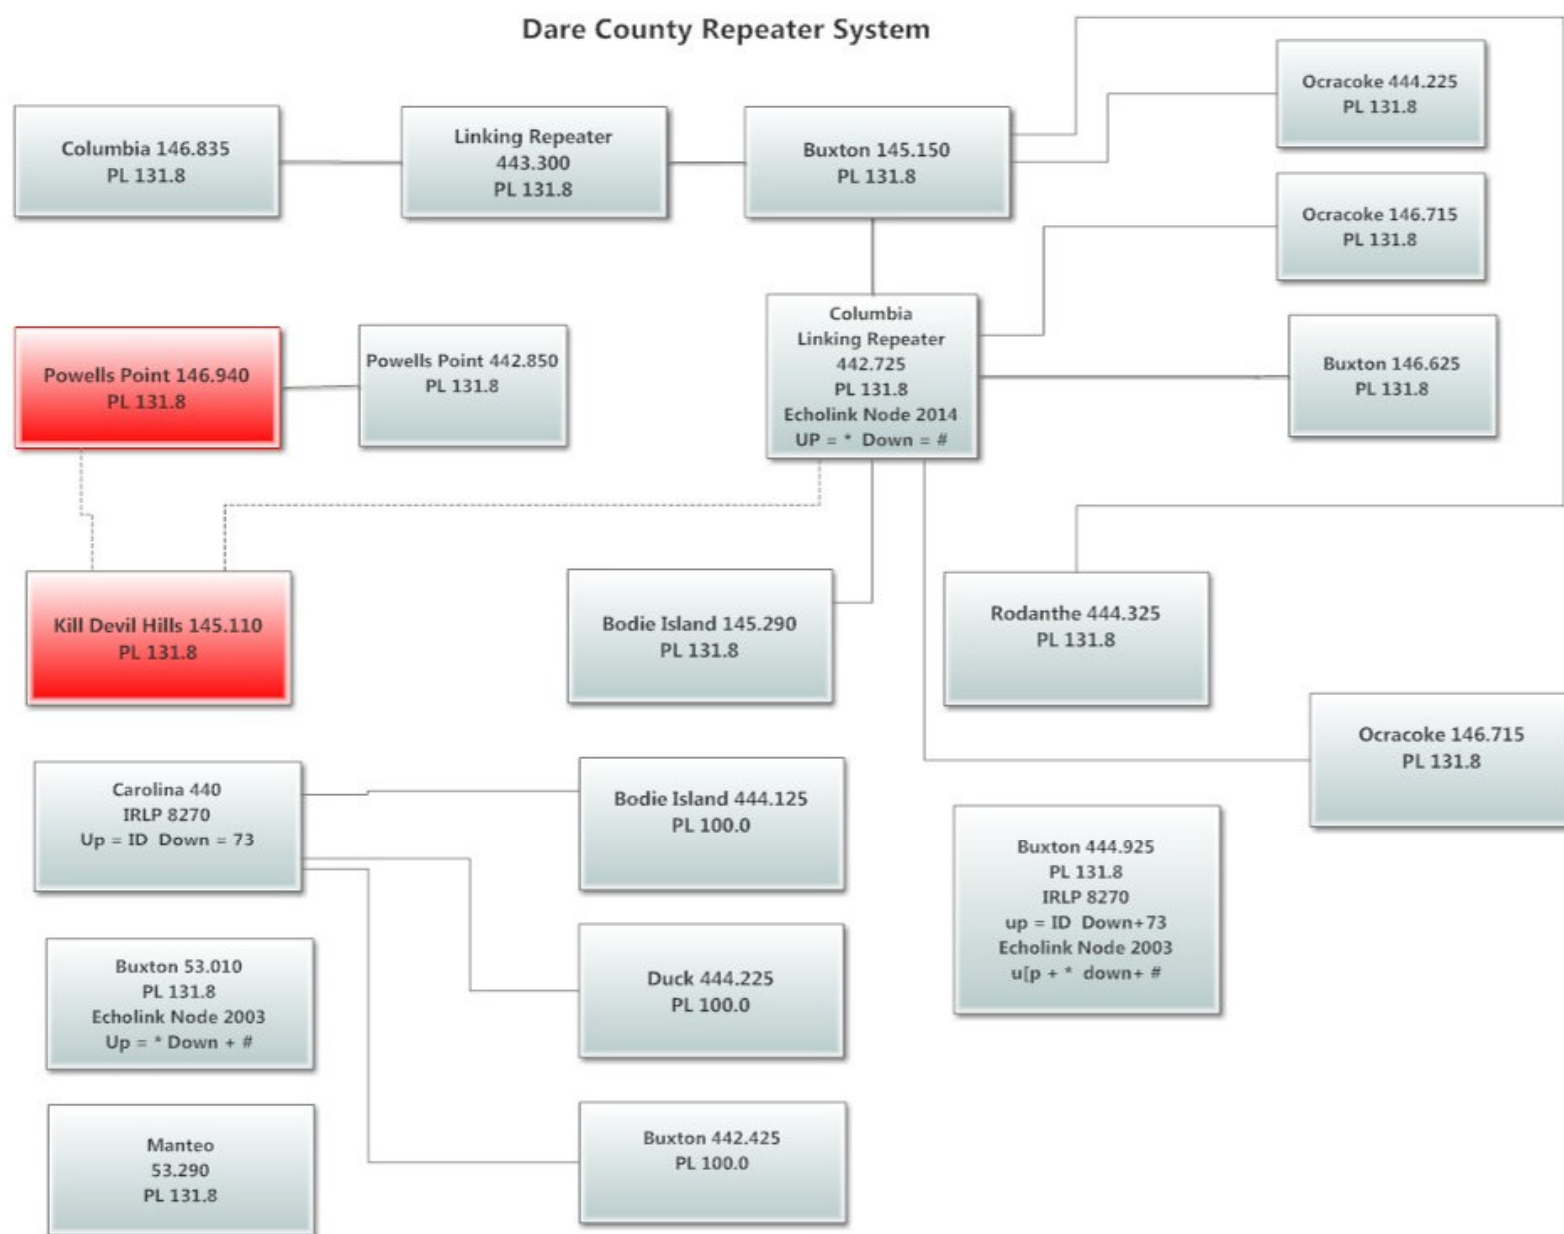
Dare County Repeater System

Columbia 146.835
PL 131.8

Linking Repeater
443.300
PL 131.8

Buxton 145.150
PL 131.8

Ocracoke 444.225
PL 131.8

Ocracoke 146.715
PL 131.8

Powells Point 146.940
PL 131.8

Powells Point 442.850
PL 131.8

Columbia
Linking Repeater
442.725
PL 131.8
Echolink Node 2014
UP = * Down = #

Buxton 146.625
PL 131.8

Kill Devil Hills 145.110
PL 131.8

Bodie Island 145.290
PL 131.8

Rodanthe 444.325
PL 131.8

Ocracoke 146.715
PL 131.8

Carolina 440
IRLP 8270
Up = ID Down = 73

Bodie Island 444.125
PL 100.0

Buxton 444.925
PL 131.8
IRLP 8270
up = ID Down+73
Echolink Node 2003
u[p + * down+ #

Buxton 53.010
PL 131.8
Echolink Node 2003
Up = * Down + #

Duck 444.225
PL 100.0

Manteo
53.290
PL 131.8

Buxton 442.425
PL 100.0